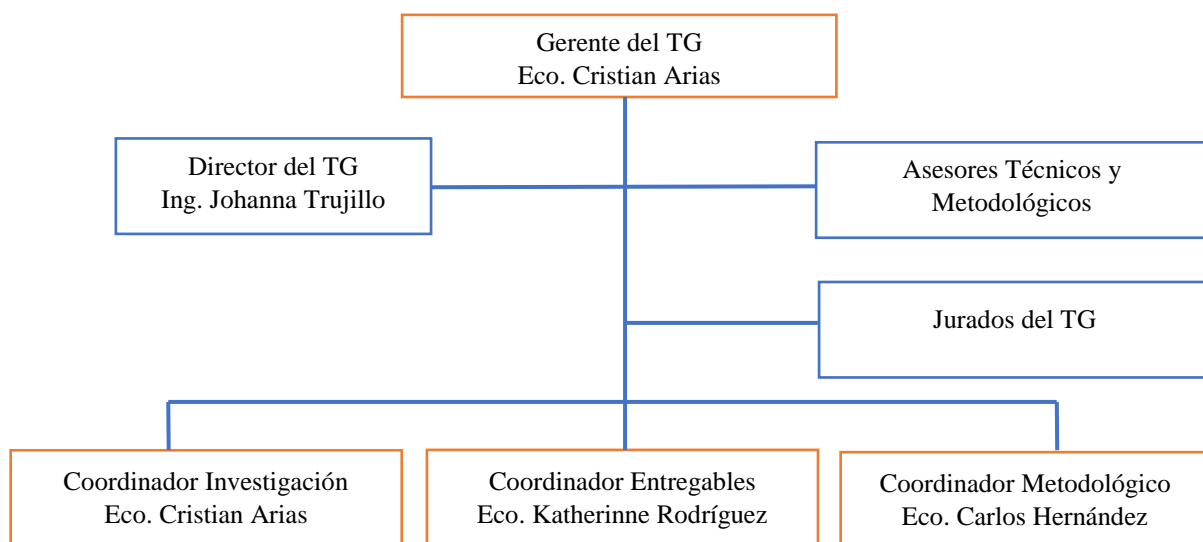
Gerente del TG
Eco. Cristian Arias

Director del TG
Ing. Johanna Trujillo

Asesores Técnicos y Metodológicos

Jurados del TG

Coordinador Investigación
Eco. Cristian Arias

Coordinador Entregables
Eco. Katherinne Rodríguez

Coordinador Metodológico
Eco. Carlos Hernández